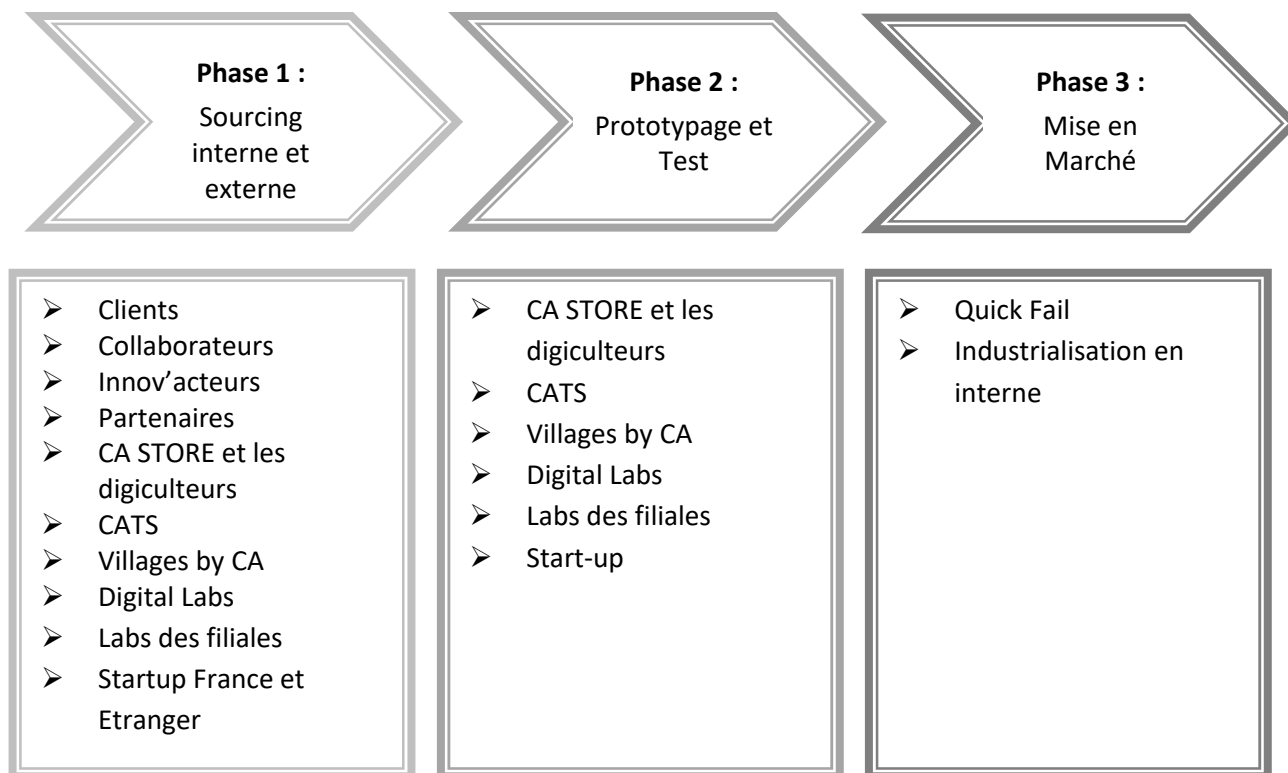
**Phase 1 :**
Sourcing interne et externe

**Phase 2 :**
Prototypage et Test

**Phase 3 :**
Mise en Marché

- Clients
- Collaborateurs
- Innov'acteurs
- Partenaires
- CA STORE et les digiculteurs
- CATS
- Villages by CA
- Digital Labs
- Labs des filiales
- Startup France et Etranger

- CA STORE et les digiculteurs
- CATS
- Villages by CA
- Digital Labs
- Labs des filiales
- Start-up

- Quick Fail
- Industrialisation en interne